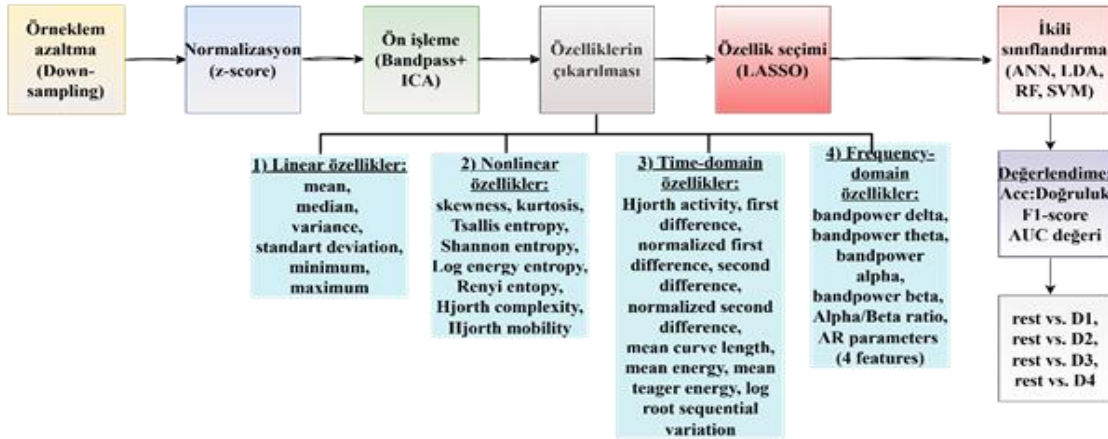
Örneklem azaltma (Down-sampling)

Normalizasyon (z-score)

Ön işleme (Bandpass+ ICA)

Özelliklerin çıkarılması

Özellik seçimi (LASSO)

İkili sınıflandırma (ANN, LDA, RF, SVM)

1) Linear özellikler: mean, median, variance, standart deviation, minimum, maximum

2) Nonlinear özellikler: skewness, kurtosis, Tsallis entropy, Shannon entropy, Log energy entropy, Renyi entopy, Hjorth complexity, Hjorth mobility

3) Time-domain özellikler: Hjorth activity, first difference, normalized first difference, second difference, normalized second difference, mean curve length, mean energy, mean teager energy, log root sequential variation

4) Frequency-domain özellikler: bandpower delta, bandpower theta, bandpower alpha, bandpower beta, Alpha/Beta ratio, AR parameters (4 features)

Değerlendirme: Acc:Doğruluk F1-score AUC değeri

rest vs. D1, rest vs. D2, rest vs. D3, rest vs. D4